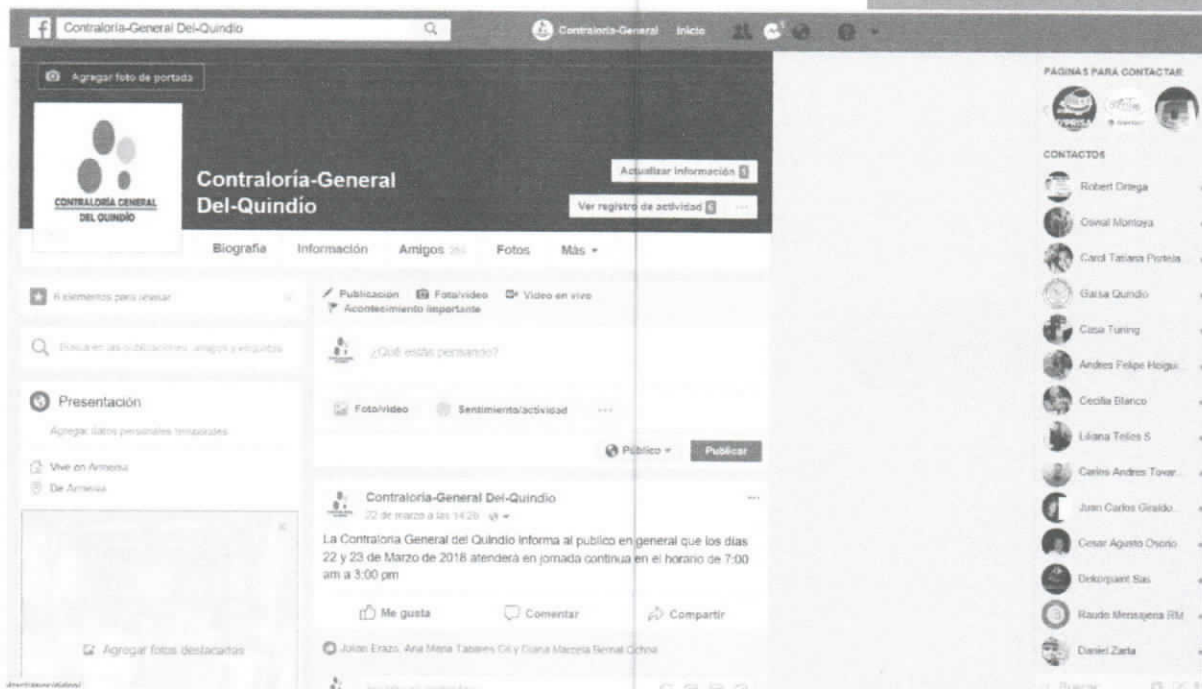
Contraloria-General Del-Quindio

Contraloria-General Inicio

Agregar foto de portada

CONTRALORÍA GENERAL DEL QUINDÍO

Contraloría-General Del-Quindio

Actualizar información

Ver registro de actividad

Biografía Información Amigos Fotos Más

PÁGINAS PARA CONTACTAR

CONTACTOS

Robert Ortega

Oswal Montoya

Carol Tatiana Portela

Gaisa Quindio

Casa Tuning

Andres Felipe Holguí...

Cecilia Blanco

Liliana Tellez S

Carlos Andres Tovar...

Juan Carlos Giraldo...

Cesar Agusto Osorio

Dekorpaint Sas

Raudo Mensajeria RM

Daniel Zarta

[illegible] elementos para revisar

Busca en las publicaciones, amigos y etiquetas

Presentación

Agregar datos personales temporales

Vive en Armenia

De Armenia

Agregar fotos destacadas

Publicación Foto/video Video en vivo

Acontecimiento importante

¿Qué estás pensando?

Foto/video Sentimiento/actividad

Público Publicar

Contraloria-General Del-Quindio

22 de marzo a las 14:26

La Contraloria General del Quindio informa al publico en general que los dias 22 y 23 de Marzo de 2018 atenderá en jornada continua en el horario de 7:00 am a 3:00 pm

Me gusta Comentar Compartir

Julian Erazo, Ana Maria Tabares Gil y Diana Marcela Bernal Ochoa